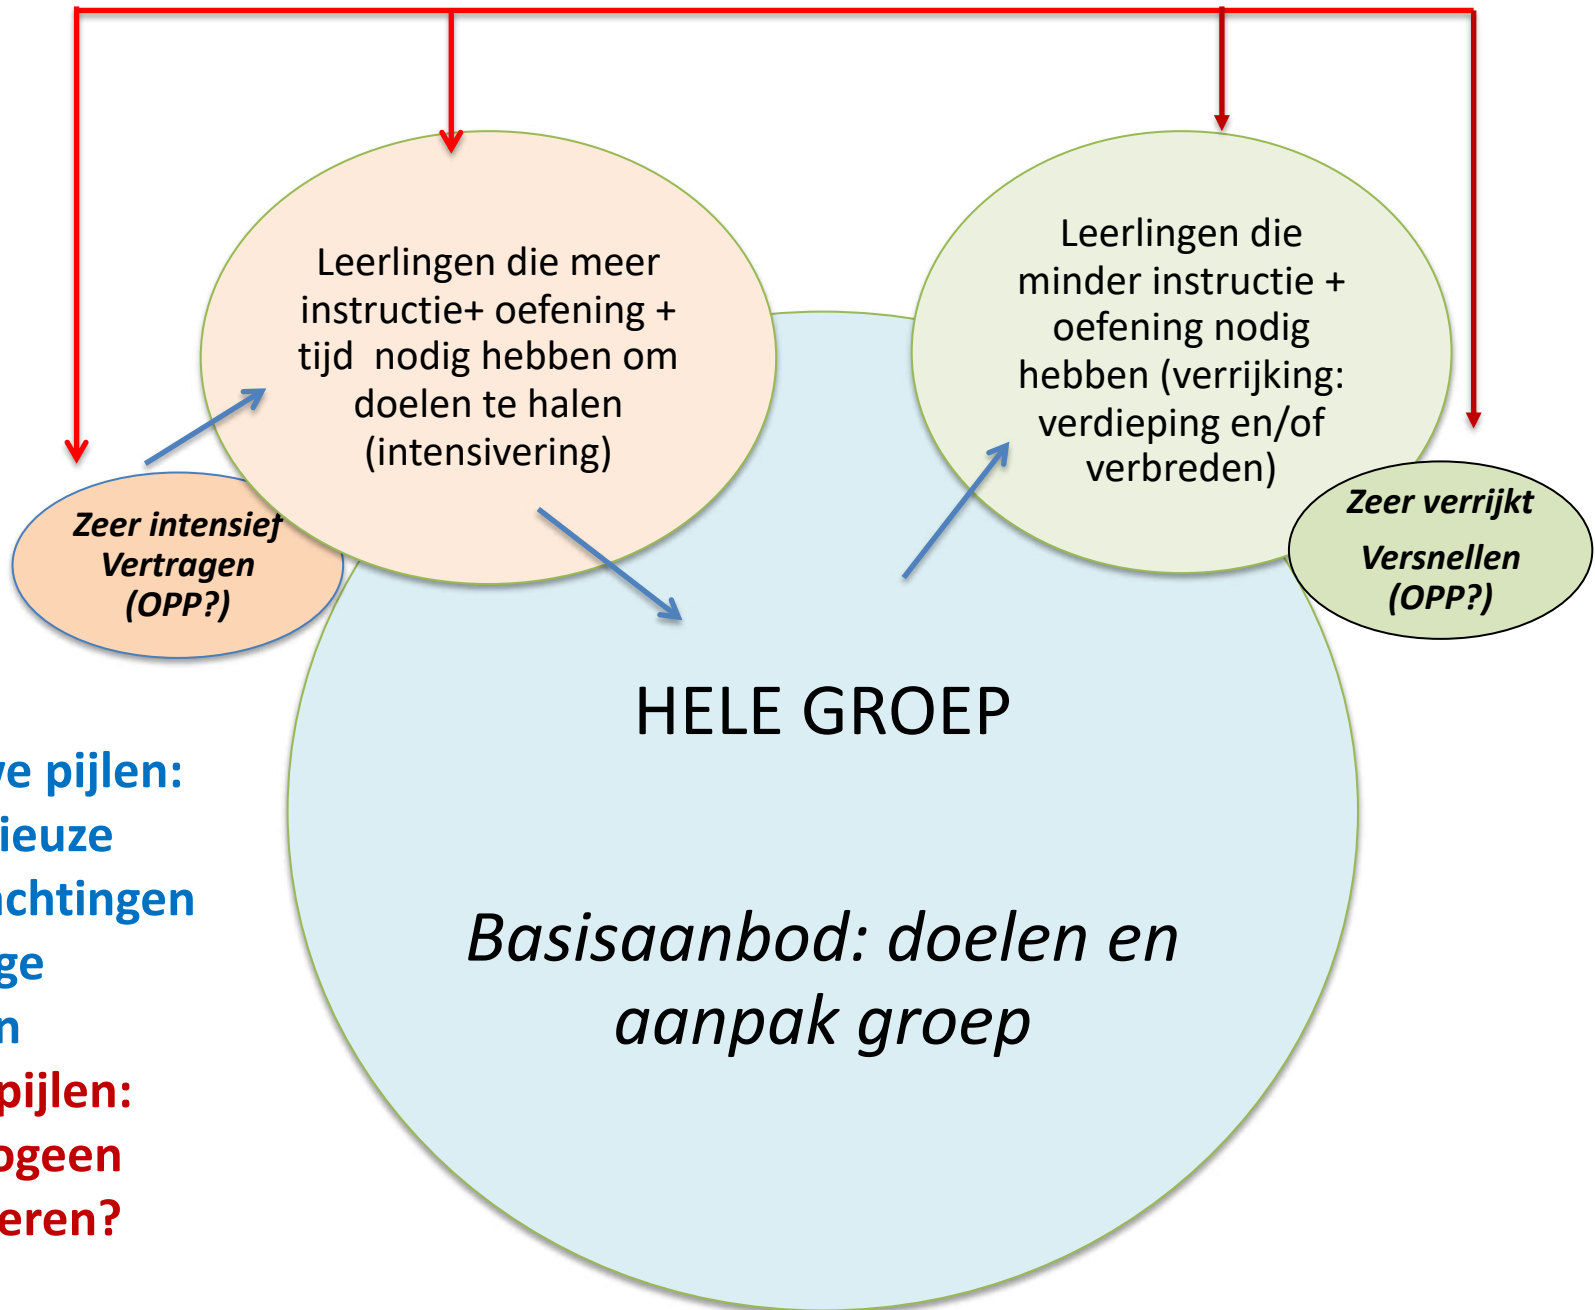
Leerlingen die meer instructie+ oefening + tijd nodig hebben om doelen te halen (intensivering)

Leerlingen die minder instructie + oefening nodig hebben (verrijking: verdieping en/of verbreden)

Zeer intensief
Vertragen
(OPP?)

Zeer verrijkt
Versnellen
(OPP?)

HELE GROEP

Basisaanbod: doelen en aanpak groep

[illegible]ve pijlen:
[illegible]ieuze
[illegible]chtingen
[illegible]ge
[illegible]n
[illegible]pijlen:
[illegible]ogeen
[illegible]eren?